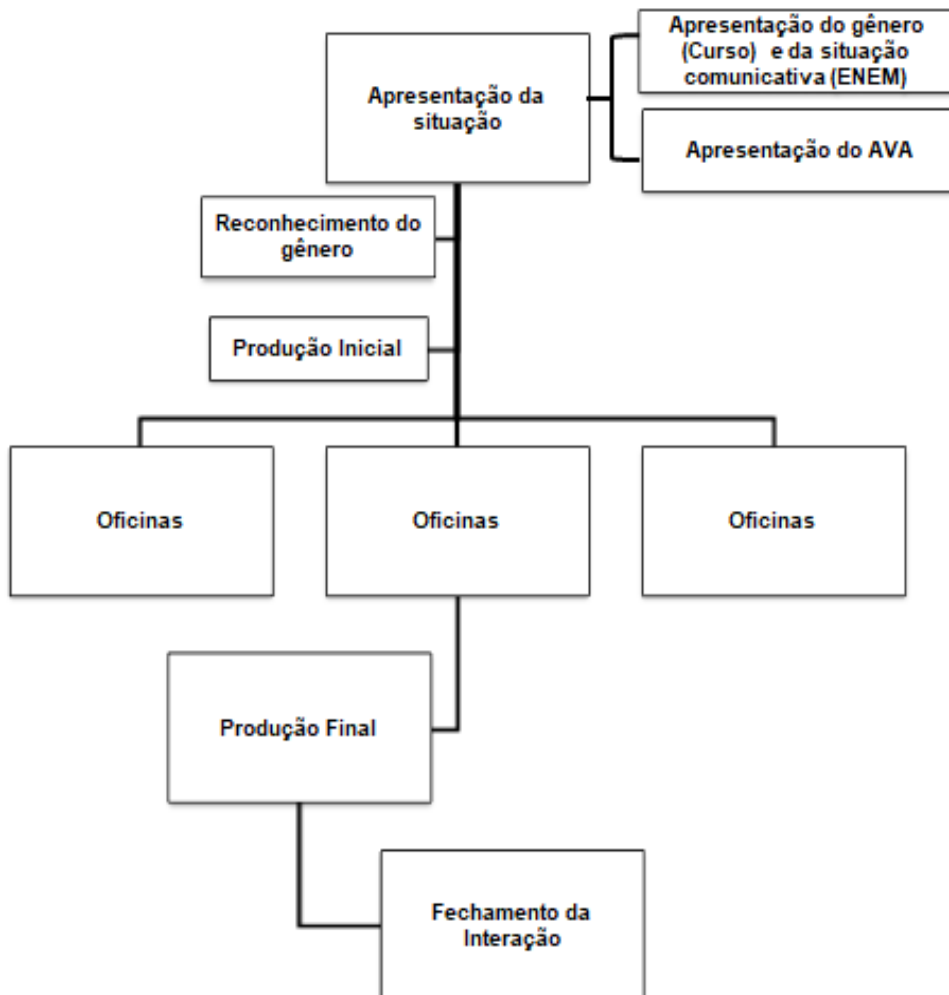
Apresentação da situação

Apresentação do gênero (Curso) e da situação comunicativa (ENEM)

Apresentação do AVA

Reconhecimento do gênero

Produção Inicial

Oficinas

Oficinas

Oficinas

Produção Final

Fechamento da Interação